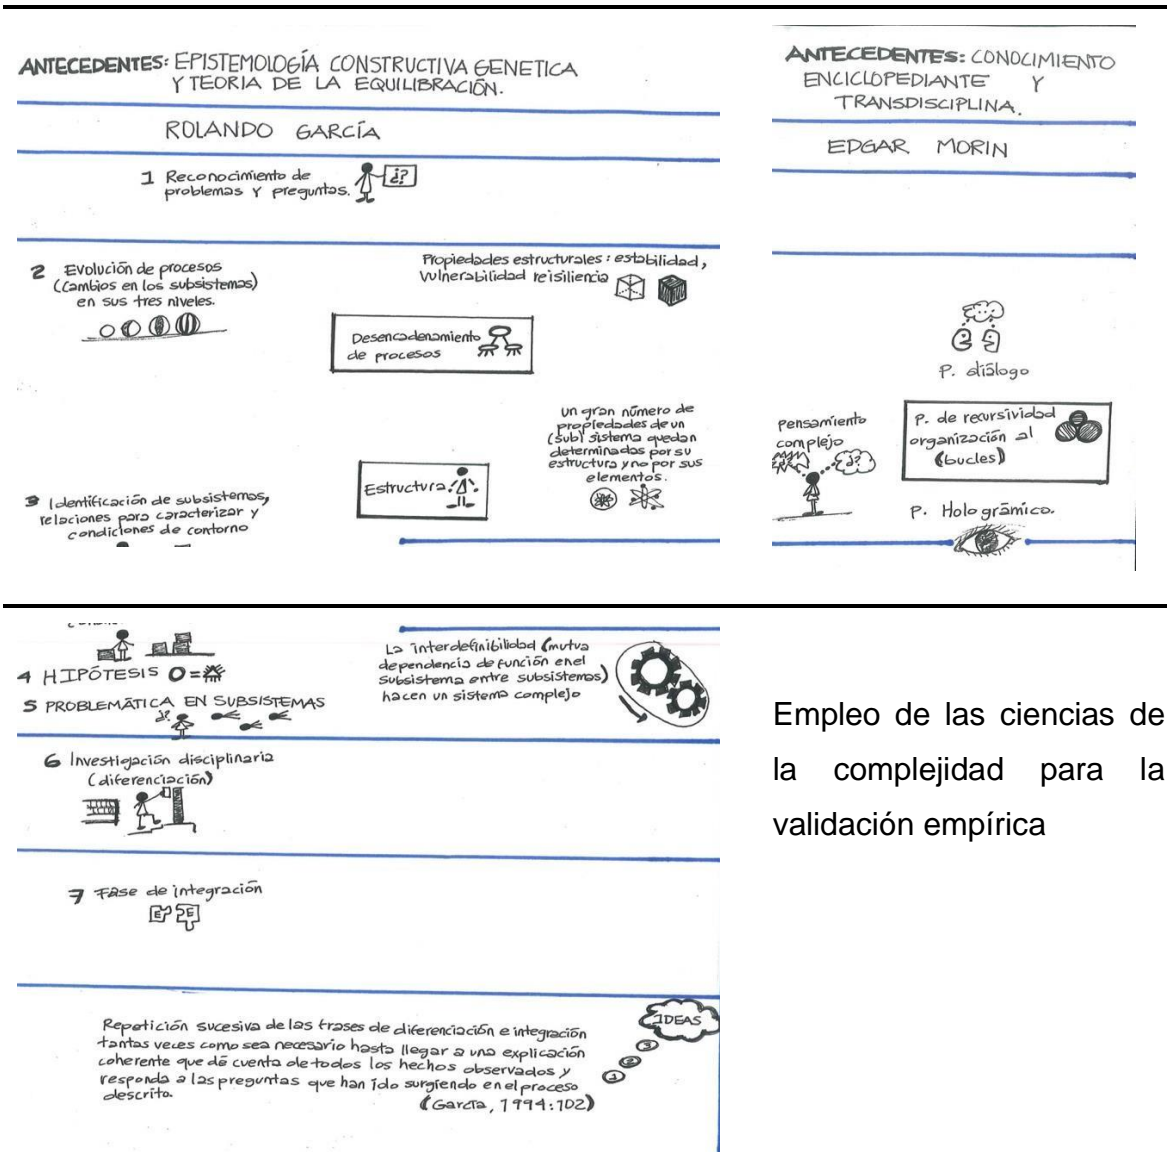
ANTECEDENTES: EPISTEMOLOGÍA CONSTRUCTIVA GENETICA Y TEORIA DE LA EQUILIBRACIÓN.

ROLANDO GARCÍA

1 Reconocimiento de problemas y preguntos. ¿?

2 Evolución de procesos (Cambios en los subsistemas) en sus tres niveles.

Propiedades estructurales: estabilidad, vulnerabilidad reisiliencia

Desencadenamiento de procesos

Un gran número de propiedades de un (sub) sistema quedan determinados por su estructura y no por sus elementos.

Estructura

3 Identificación de subsistemas, relaciones para caracterizar y condiciones de contorno

ANTECEDENTES: CONOCIMIENTO ENCICLOPEDIANTE Y TRANSDISCIPLINA.

EDGAR MORIN

P. diálogo

Pensamiento complejo

¿?

P. de recursividad organización al (bucles)

P. Holográmico.

4 HIPÓTESIS

5 PROBLEMÁTICA EN SUBSISTEMAS

La interdefinibilidad (mutua dependencia de función en el subsistema entre subsistemas) hacen un sistema complejo

6 Investigación disciplinaria (diferenciación)

7 Fase de integración

Repetición sucesiva de las frases de diferenciación e integración tantas veces como sea necesario hasta llegar a una explicación coherente que dé cuenta de todos los hechos observados y responda a las preguntas que han ido surgiendo en el proceso descrito.
(García, 1994:102)

IDEAS

Empleo de las ciencias de la complejidad para la validación empírica